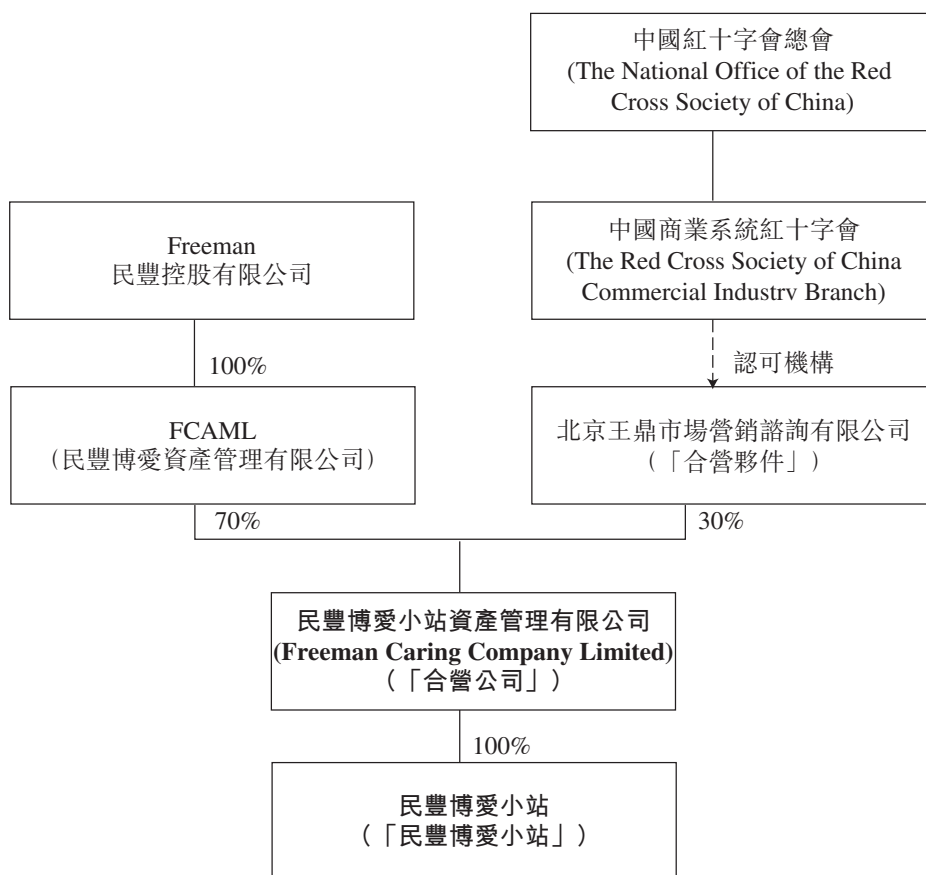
中國紅十字會總會
(The National Office of the Red Cross Society of China)

Freeman
民豐控股有限公司

中國商業系統紅十字會
(The Red Cross Society of China Commercial Industrv Branch)

100%

認可機構

FCAML
(民豐博愛資產管理有限公司)

北京王鼎市場營銷諮詢有限公司
(「合營夥件」)

70%

30%

民豐博愛小站資產管理有限公司
(Freeman Caring Company Limited)
(「合營公司」)

100%

民豐博愛小站
(「民豐博愛小站」)